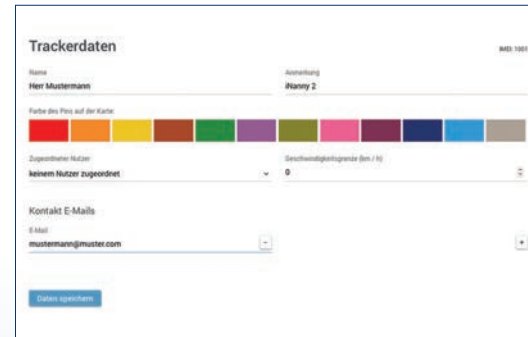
Trackerdaten

IMEI: 1001

Name
Herr Mustermann

Anmerkung
iNanny 2

Farbe des Pins auf der Karte

Zugeordneter Nutzer
keinem Nutzer zugeordnet

Geschwindigkeitsgrenze (km / h)
0

Kontakt E-Mails

E-Mail
mustermann@muster.com

-

+

Daten speichern